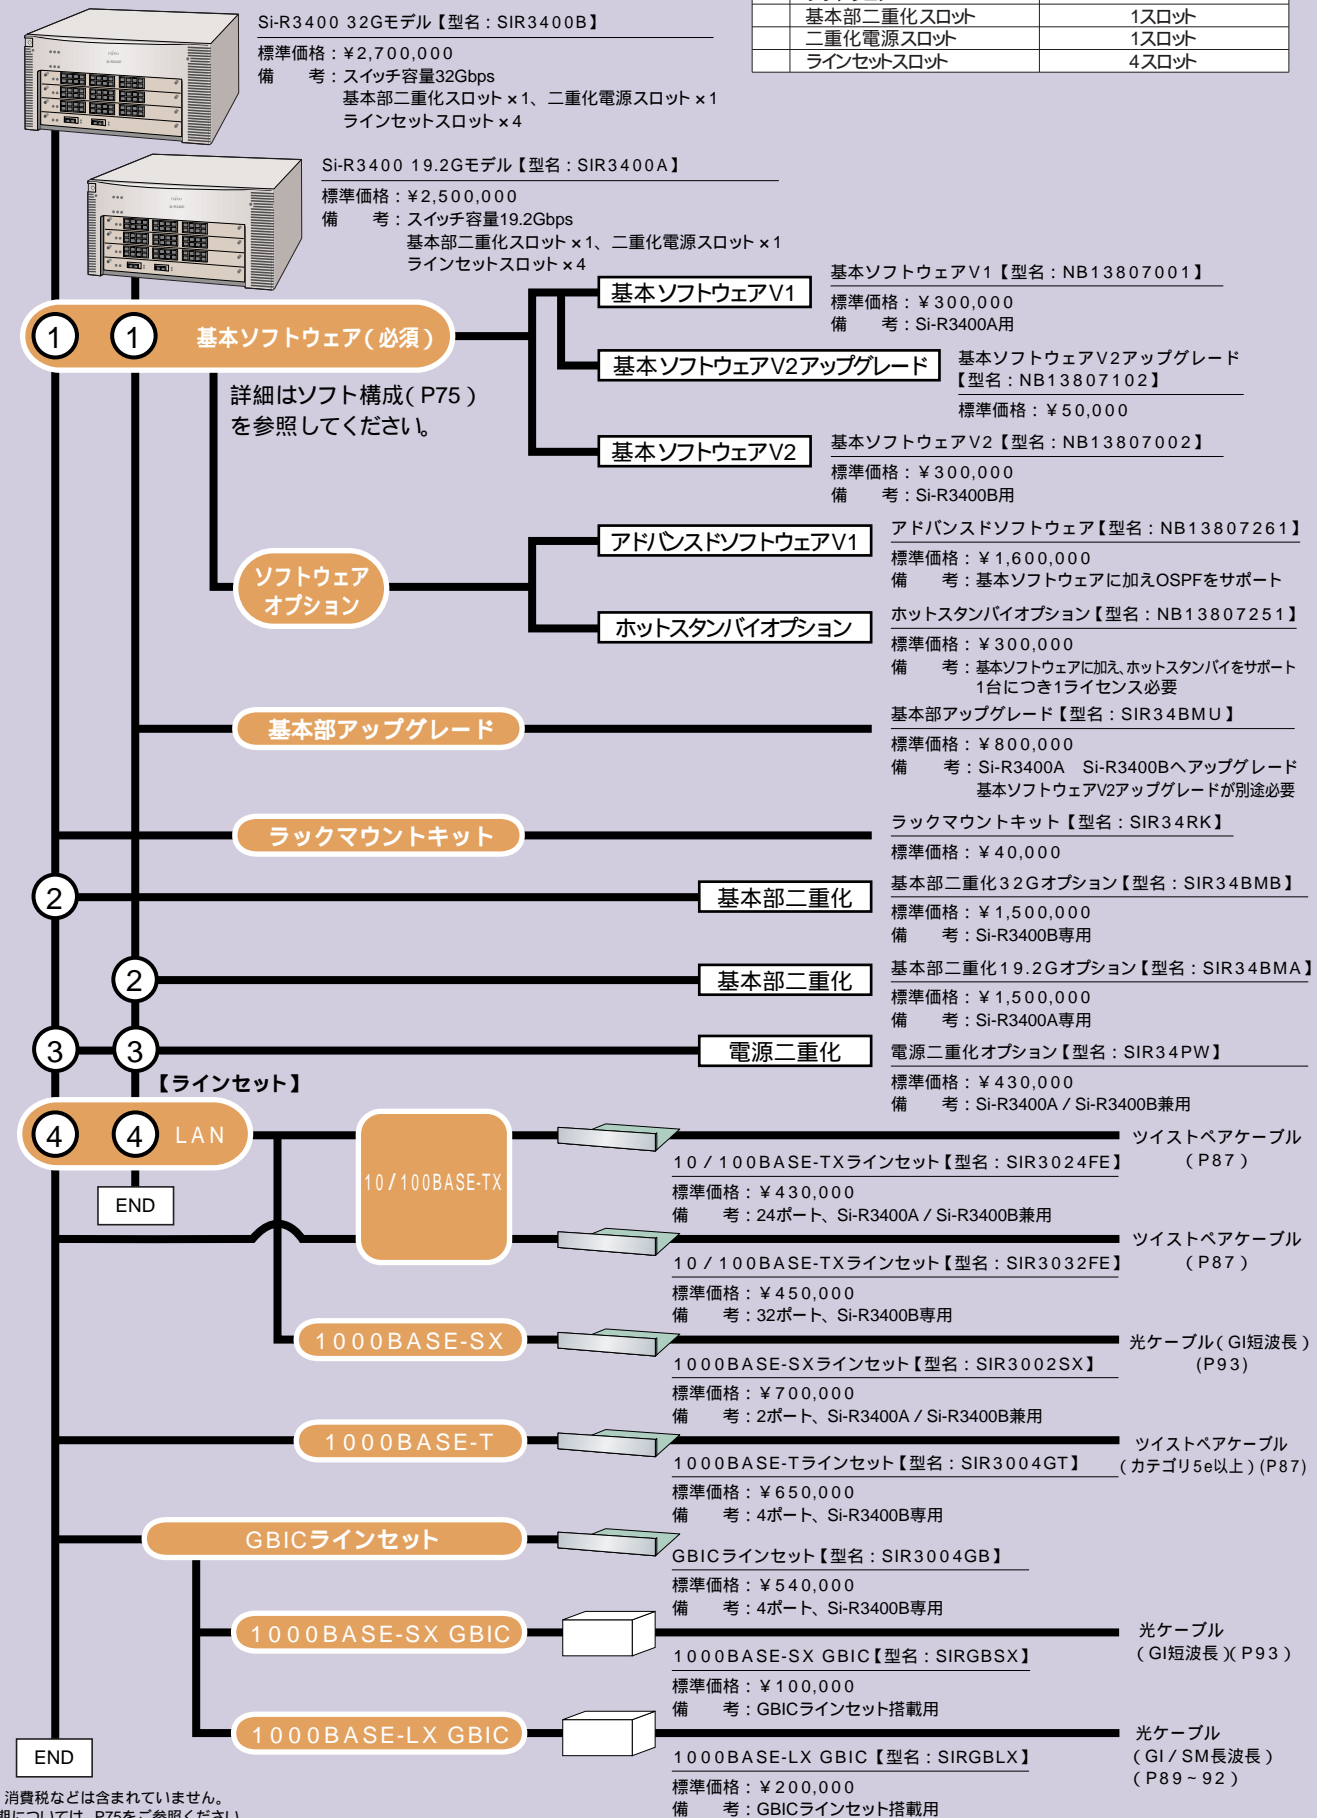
| | 基本部二重化スロット | 1スロット |
|---|---|---|
| | 二重化電源スロット | 1スロット |
| | ラインセットスロット | 4スロット |

Si-R3400 32Gモデル【型名：SIR3400B】
標準価格：¥2,700,000
備　考：スイッチ容量32Gbps
基本部二重化スロット×1、二重化電源スロット×1
ラインセットスロット×4

Si-R3400 19.2Gモデル【型名：SIR3400A】
標準価格：¥2,500,000
備　考：スイッチ容量19.2Gbps
基本部二重化スロット×1、二重化電源スロット×1
ラインセットスロット×4

1　1　基本ソフトウェア（必須）

詳細はソフト構成（P75）を参照してください。

基本ソフトウェアV1
基本ソフトウェアV1【型名：NB13807001】
標準価格：¥300,000
備　考：Si-R3400A用

基本ソフトウェアV2アップグレード
基本ソフトウェアV2アップグレード【型名：NB13807102】
標準価格：¥50,000

基本ソフトウェアV2
基本ソフトウェアV2【型名：NB13807002】
標準価格：¥300,000
備　考：Si-R3400B用

ソフトウェアオプション

アドバンスドソフトウェアV1
アドバンスドソフトウェア【型名：NB13807261】
標準価格：¥1,600,000
備　考：基本ソフトウェアに加えOSPFをサポート

ホットスタンバイオプション
ホットスタンバイオプション【型名：NB13807251】
標準価格：¥300,000
備　考：基本ソフトウェアに加え、ホットスタンバイをサポート
1台につき1ライセンス必要

基本部アップグレード
基本部アップグレード【型名：SIR34BMU】
標準価格：¥800,000
備　考：Si-R3400A　Si-R3400Bへアップグレード
基本ソフトウェアV2アップグレードが別途必要

ラックマウントキット
ラックマウントキット【型名：SIR34RK】
標準価格：¥40,000

2
基本部二重化
基本部二重化32Gオプション【型名：SIR34BMB】
標準価格：¥1,500,000
備　考：Si-R3400B専用

2
基本部二重化
基本部二重化19.2Gオプション【型名：SIR34BMA】
標準価格：¥1,500,000
備　考：Si-R3400A専用

3　3
電源二重化
電源二重化オプション【型名：SIR34PW】
標準価格：¥430,000
備　考：Si-R3400A / Si-R3400B兼用

【ラインセット】
4　4　LAN
END

10/100BASE-TX

ツイストペアケーブル（P87）
10/100BASE-TXラインセット【型名：SIR3024FE】
標準価格：¥430,000
備　考：24ポート、Si-R3400A / Si-R3400B兼用

ツイストペアケーブル（P87）
10/100BASE-TXラインセット【型名：SIR3032FE】
標準価格：¥450,000
備　考：32ポート、Si-R3400B専用

1000BASE-SX
光ケーブル（GI短波長）（P93）
1000BASE-SXラインセット【型名：SIR3002SX】
標準価格：¥700,000
備　考：2ポート、Si-R3400A / Si-R3400B兼用

1000BASE-T
ツイストペアケーブル（カテゴリ5e以上）（P87）
1000BASE-Tラインセット【型名：SIR3004GT】
標準価格：¥650,000
備　考：4ポート、Si-R3400B専用

GBICラインセット
GBICラインセット【型名：SIR3004GB】
標準価格：¥540,000
備　考：4ポート、Si-R3400B専用

1000BASE-SX GBIC
光ケーブル（GI短波長）（P93）
1000BASE-SX GBIC【型名：SIRGBSX】
標準価格：¥100,000
備　考：GBICラインセット搭載用

1000BASE-LX GBIC
光ケーブル（GI / SM長波長）（P89～92）
1000BASE-LX GBIC【型名：SIRGBLX】
標準価格：¥200,000
備　考：GBICラインセット搭載用

END
消費税などは含まれていません。
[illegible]期については、P75をご参照ください。